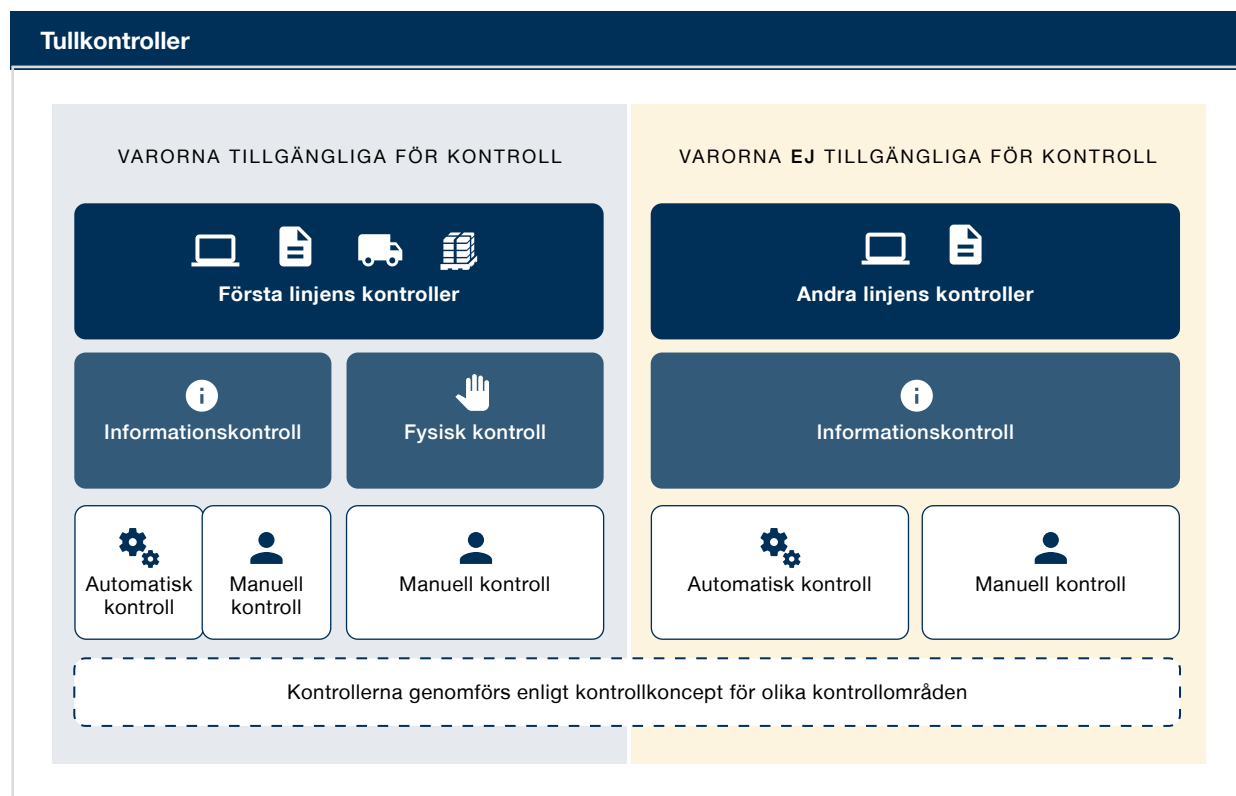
Tullkontroller

VARORNA TILLGÄNGLIGA FÖR KONTROLL

Första linjens kontroller

Informationskontroll

Fysisk kontroll

Automatisk kontroll

Manuell kontroll

Manuell kontroll

VARORNA EJ TILLGÄNGLIGA FÖR KONTROLL

Andra linjens kontroller

Informationskontroll

Automatisk kontroll

Manuell kontroll

Kontrollerna genomförs enligt kontrollkoncept för olika kontrollområden